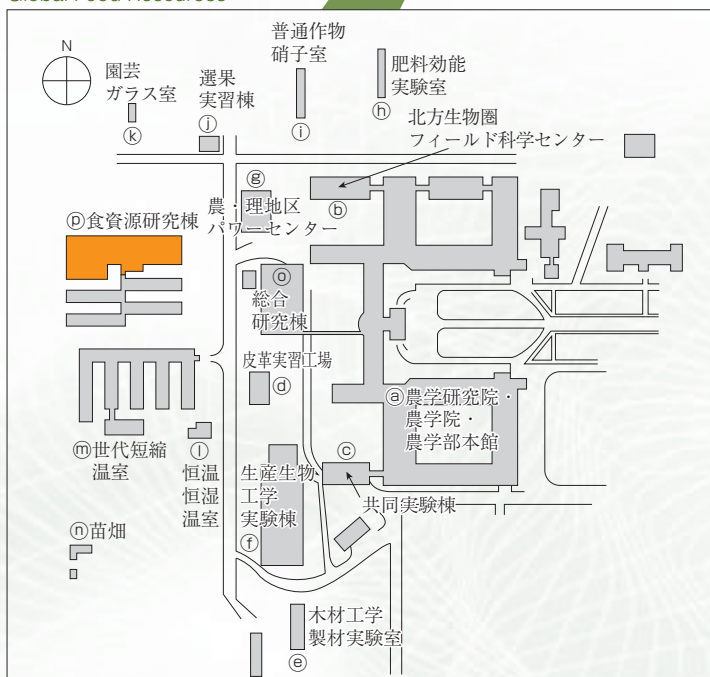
N

園芸
ガラス室
ⓚ

選果
実習棟
ⓙ

普通作物
硝子室
ⓘ

肥料効能
実験室
ⓗ

北方生物圏
フィールド科学センター

ⓖ
農・理地区
パワーセンター
ⓑ

ⓟ食資源研究棟

ⓞ
総合
研究棟

皮革実習工場
ⓓ

ⓐ農学研究院・
農学院・
農学部本館

ⓜ世代短縮
温室

ⓛ
恒温
恒湿
温室

ⓒ

生産生物
工学
実験棟
ⓕ

共同実験棟

ⓝ苗畑

木材工学
製材実験室
ⓔ